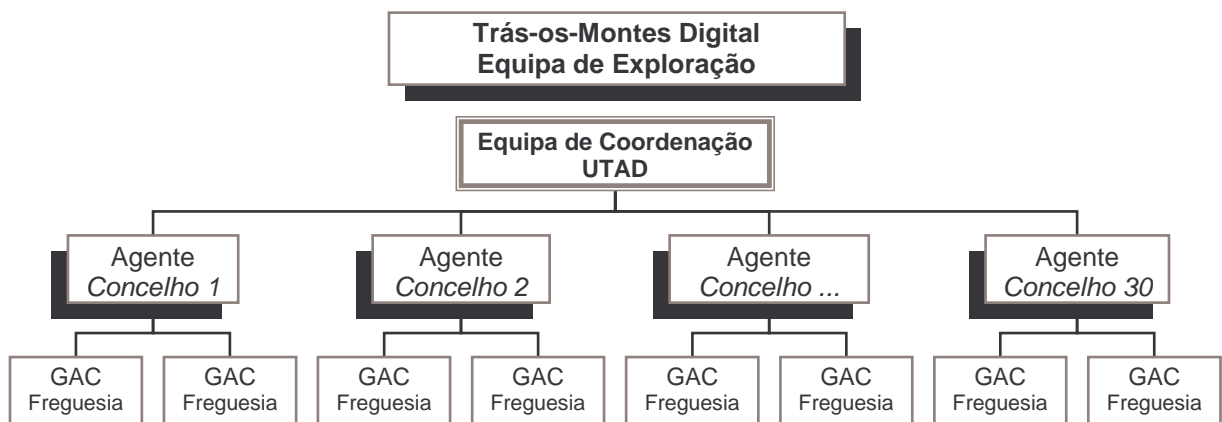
Trás-os-Montes Digital
Equipa de Exploração

Equipa de Coordenação
UTAD

Agente
*Concelho 1*

Agente
*Concelho 2*

Agente
*Concelho ...*

Agente
*Concelho 30*

GAC
Freguesia

GAC
Freguesia

GAC
Freguesia

GAC
Freguesia

GAC
Freguesia

GAC
Freguesia

GAC
Freguesia

GAC
Freguesia